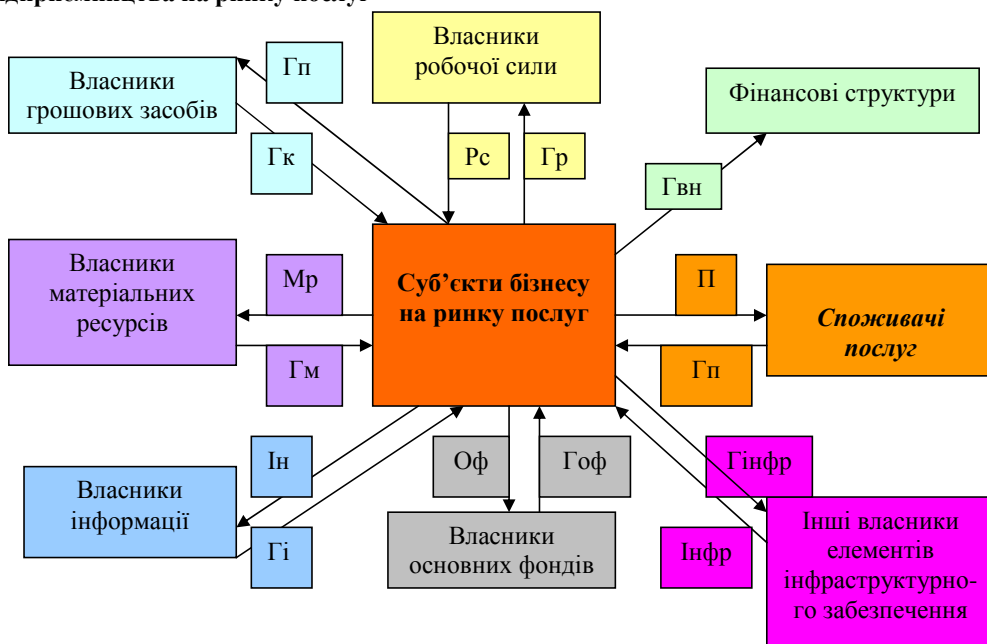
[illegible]дприємництва на ринку послуг

Власники грошових засобів

Гп

Власники робочої сили

Фінансові структури

Гк

Рс

Гр

Гвн

Власники матеріальних ресурсів

Мр

Суб'єкти бізнесу на ринку послуг

П

Споживачі послуг

Гм

Гп

Ін

Оф

Гоф

Гінфр

Власники інформації

Гі

Власники основних фондів

Інфр

Інші власники елементів інфраструктурного забезпечення